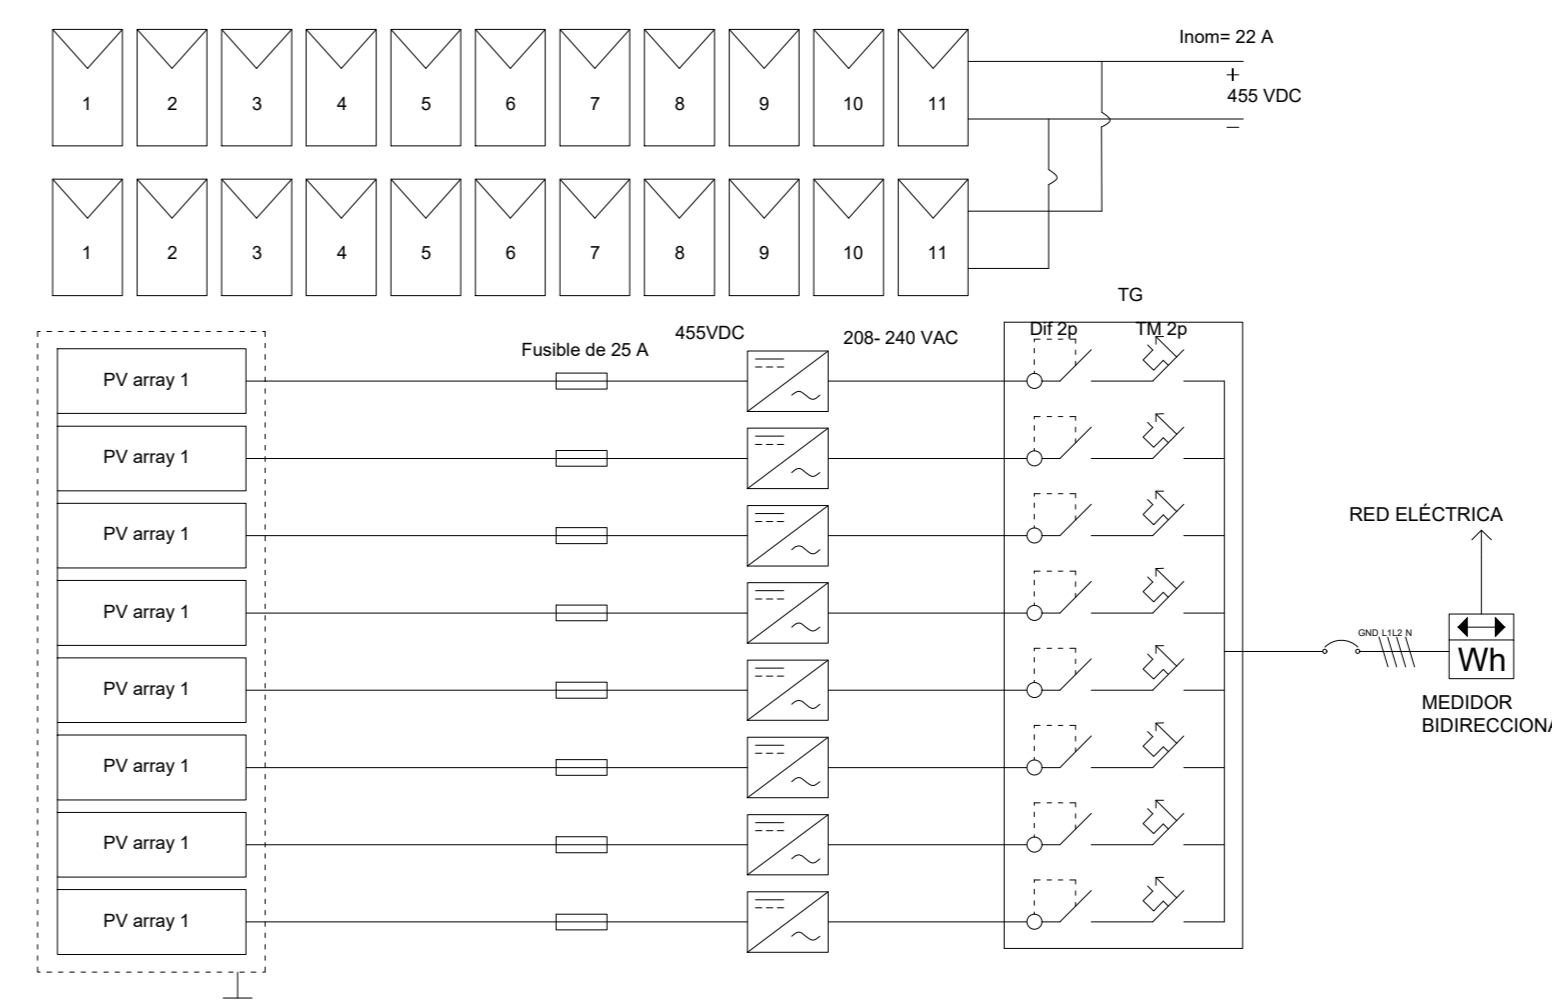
1 2 3 4 5 6 7 8 9 10 11

1 2 3 4 5 6 7 8 9 10 11

Inom= 22 A
+
455 VDC
−

TG

Fusible de 25 A
455VDC
208- 240 VAC
Dif 2p
TM 2p

PV array 1
PV array 1
PV array 1
PV array 1
PV array 1
PV array 1
PV array 1
PV array 1

RED ELÉCTRICA

GND L1L2 N

Wh

MEDIDOR
BIDIRECCION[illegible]